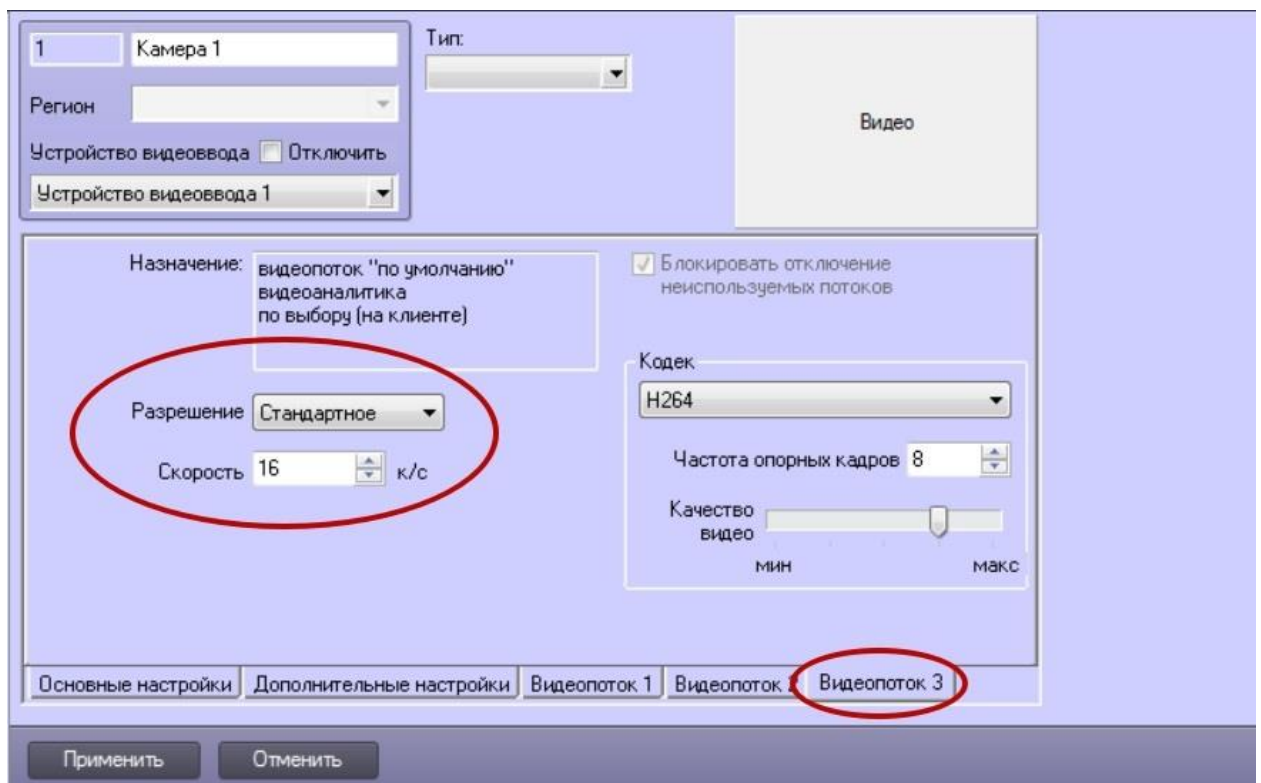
1 Камера 1

Тип:

Регион

Видео

Устройство видеоввода Отключить

Устройство видеоввода 1

Назначение: видеопоток "по умолчанию" видеоаналитика по выбору (на клиенте)

Блокировать отключение неиспользуемых потоков

Кодек

H264

Частота опорных кадров 8

Качество видео

мин макс

Разрешение Стандартное

Скорость 16 к/с

Основные настройки | Дополнительные настройки | Видеопоток 1 | Видеопоток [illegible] | Видеопоток 3

Применить Отменить